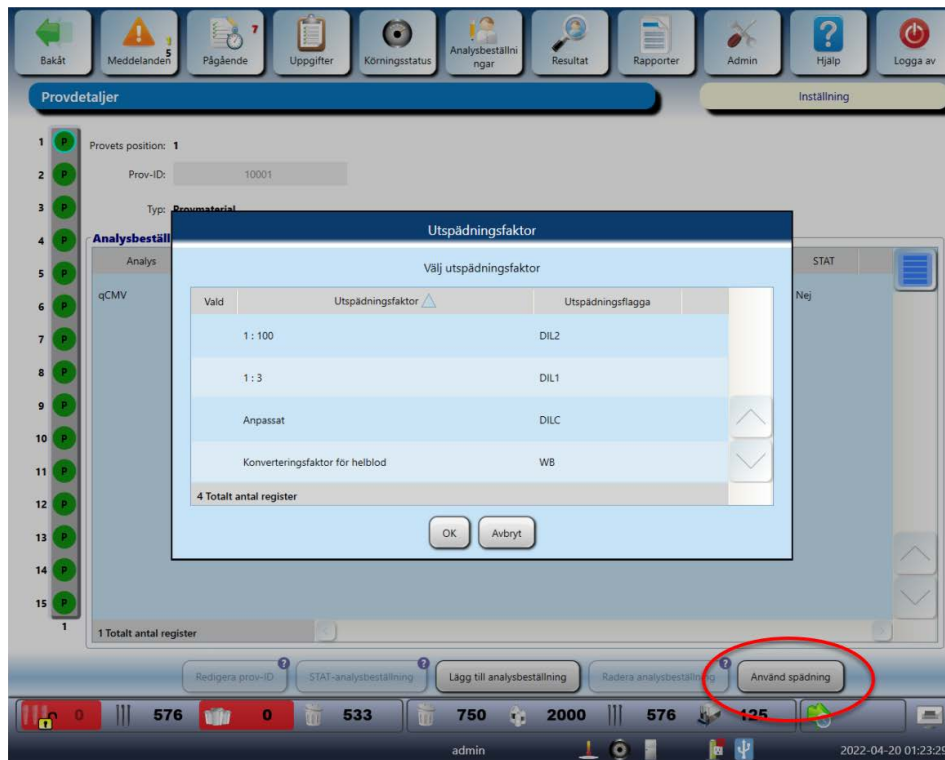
Bakåt Meddelanden 5 Pågående 7 Uppgifter Körningsstatus Analysbeställningar Resultat Rapporter Admin Hjälp Logga av

Provdetaljer

Inställning

1 P
2 P
3 P
4 P
5 P
6 P
7 P
8 P
9 P
10 P
11 P
12 P
13 P
14 P
15 P
1

Provets position: 1

Prov-ID: 10001

Typ: Provmaterial

Analysbeställ

Analys

qCMV

STAT

Nej

1 Totalt antal register

Utspädningsfaktor

Välj utspädningsfaktor

| Vald | Utspädningsfaktor | Utspädningsflagga |
|---|---|---|
| | 1 : 100 | DIL2 |
| | 1 : 3 | DIL1 |
| | Anpassat | DILC |
| | Konverteringsfaktor för helblod | WB |

4 Totalt antal register

OK Avbryt

Redigera prov-ID STAT-analysbeställning Lägg till analysbeställning Radera analysbeställning Använd spädning

0 576 0 533 750 2000 576 125

admin 2022-04-20 01:23:29